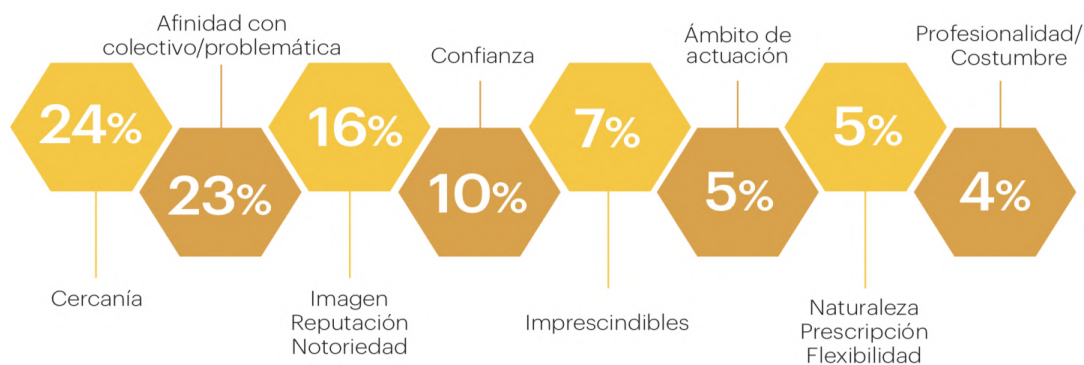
24%
Cercanía

Afinidad con colectivo/problemática
23%

16%
Imagen
Reputación
Notoriedad

Confianza
10%

7%
Imprescindibles

Ámbito de actuación
5%

5%
Naturaleza
Prescripción
Flexibilidad

Profesionalidad/
Costumbre
4%